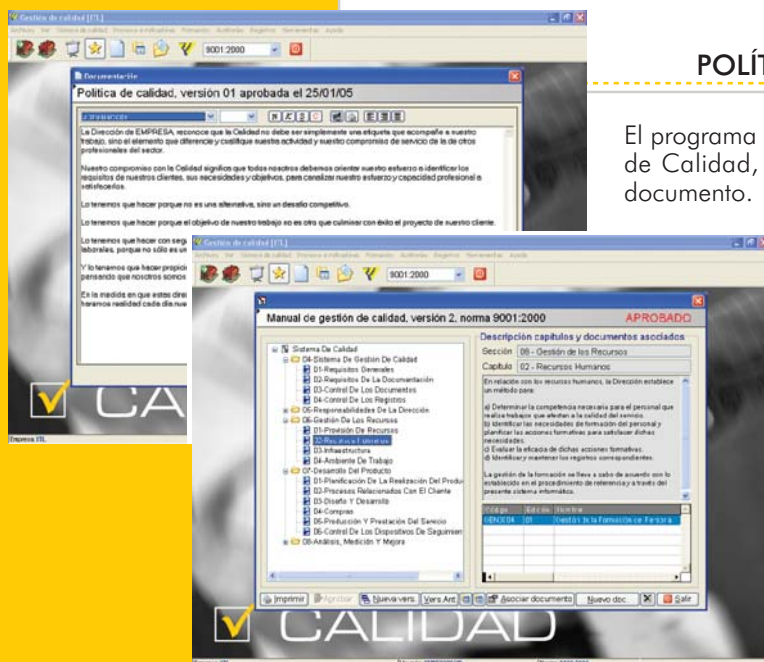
Gestión de calidad [ITL]

Archivo Ver Sistema de calidad Procesos e indicadores Formación Auditorías Registros Herramientas Ayuda

9001:2000

Documentación

Politica de calidad, versión 01 aprobada el 25/01/05

La Dirección de EMPRESA, reconoce que la Calidad no debe ser simplemente una etiqueta que acompañe a nuestro trabajo, sino el elemento que diferencie y cualifique nuestra actividad y nuestro compromiso de servicio de la de otros profesionales del sector.

Nuestro compromiso con la Calidad significa que todos nosotros debemos orientar nuestro esfuerzo e identificar los requisitos de nuestros clientes, sus necesidades y objetivos, para canalizar nuestro esfuerzo y capacidad profesional a satisfacerlos.

Lo tenemos que hacer porque no es una alternativa, sino un desafío competitivo.

Lo tenemos que hacer porque el objetivo de nuestro trabajo no es otro que culminar con éxito el proyecto de nuestro cliente.

Lo tenemos que hacer con seg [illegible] laborales, porque no sólo es un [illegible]

Y lo tenemos que hacer propici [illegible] pensando que nosotros somos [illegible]

En la medida en que estos dire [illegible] haremos realidad cada día nue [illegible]

Empresa ITL

POLÍT

El programa de Calidad, documento.

Gestión de calidad [ITL]

Archivo Ver Sistema de calidad Procesos e indicadores Formación Auditorías Registros Herramientas Ayuda

9001:2000

Manual de gestión de calidad, versión 2, norma 9001:2000

APROBADO

Sistema De Calidad
04-Sistema De Gestión De Calidad
01-Requisitos Generales
02-Requisitos De La Documentación
03-Control De Los Documentos
04-Control De Los Registros
05-Responsabilidades De La Dirección
06-Gestión De Los Recursos
01-Provisión De Recursos
02-Recursos Humanos
03-Infraestructura
04-Ambiente De Trabajo
07-Desarrollo Del Producto
01-Planificación De La Realización Del Produ
02-Procesos Relacionados Con El Cliente
03-Diseño Y Desarrollo
04-Compras
05-Producción Y Prestación Del Servicio
06-Control De Los Dispositivos De Seguimien
08-Análisis, Medición Y Mejora

Descripción capítulos y documentos asociados

Sección 06 - Gestión de los Recursos

Capítulo 02 - Recursos Humanos

En relación con los recursos humanos, la Dirección establece un método para:

a) Determinar la competencia necesaria para el personal que realiza trabajos que afectan a la calidad del servicio.
b) Identificar las necesidades de formación del personal y planificar las acciones formativas para satisfacer dichas necesidades.
c) Evaluar la eficacia de dichas acciones formativas.
d) Identificar y mantener los registros correspondientes.

La gestión de la formación se lleva a cabo de acuerdo con lo establecido en el procedimiento de referencia y a través del presente sistema informático.

| Código | Edición | Nombre |
|---|---|---|
| GEN0004 | 01 | Gestión de la Formación de Persona |

Imprimir Aprobar Nueva vers. Vers.Ant Asociar documento Nuevo doc. Salir

CALIDAD